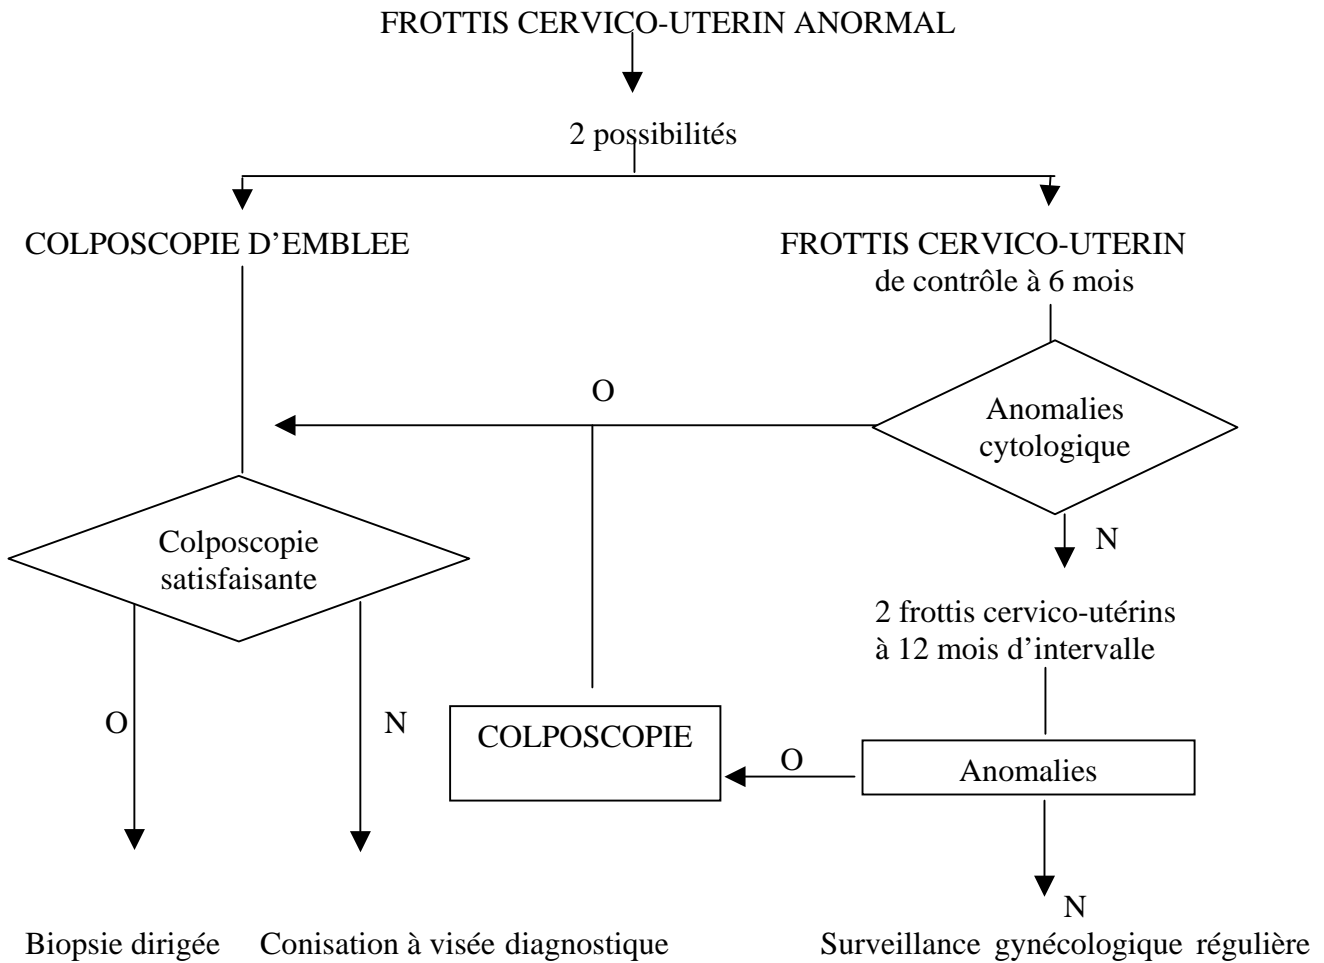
FROTTIS CERVICO-UTERIN ANORMAL

2 possibilités

COLPOSCOPIE D'EMBLEE

FROTTIS CERVICO-UTERIN de contrôle à 6 mois

O

Anomalies cytologique

N

Colposcopie satisfaisante

2 frottis cervico-utérins à 12 mois d'intervalle

O

N

COLPOSCOPIE

O

Anomalies

N

Biopsie dirigée

Conisation à visée diagnostique

Surveillance gynécologique régulière